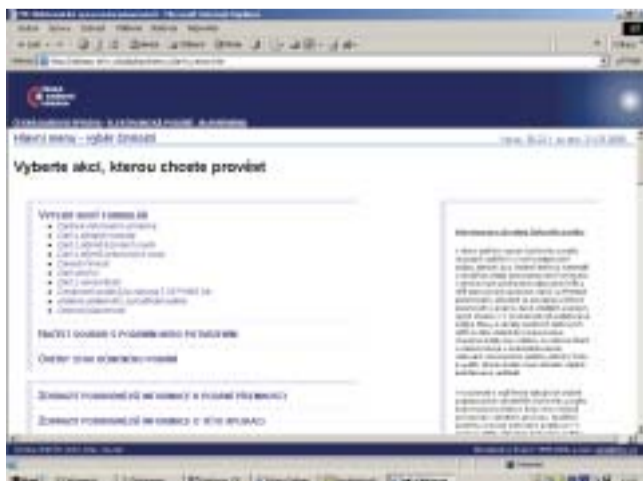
Hlavní menu - výběr činnosti

Vyberte akci, kterou chcete provést

Vyřízení dosud podaných žádostí

Načíst soubor s podaným daňovým přiznáním

Ověřit stav odeslaného podání

Zobrazit podrobnější informace o podání přiznání

Zobrazit podrobnější informace o této aplikaci

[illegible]